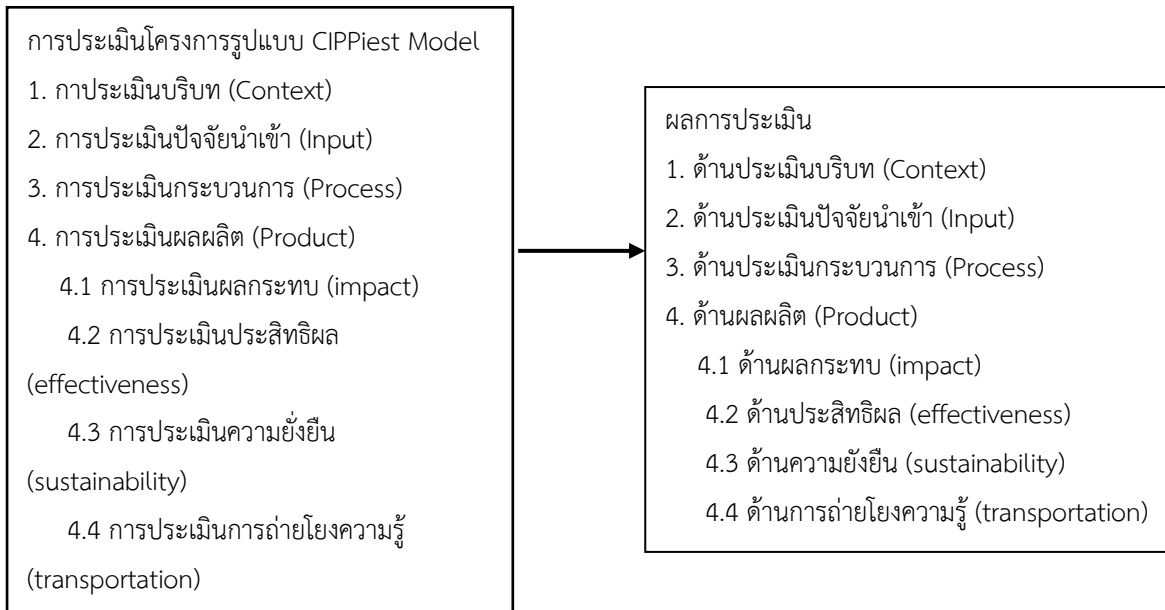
การประเมินโครงการรูปแบบ CIPPiest Model
1. กาประเมินบริบท (Context)
2. การประเมินปัจจัยนำเข้า (Input)
3. การประเมินกระบวนการ (Process)
4. การประเมินผลผลิต (Product)
4.1 การประเมินผลกระทบ (impact)
4.2 การประเมินประสิทธิผล (effectiveness)
4.3 การประเมินความยั่งยืน (sustainability)
4.4 การประเมินการถ่ายโยงความรู้ (transportation)

ผลการประเมิน
1. ด้านประเมินบริบท (Context)
2. ด้านประเมินปัจจัยนำเข้า (Input)
3. ด้านประเมินกระบวนการ (Process)
4. ด้านผลผลิต (Product)
4.1 ด้านผลกระทบ (impact)
4.2 ด้านประสิทธิผล (effectiveness)
4.3 ด้านความยังยืน (sustainability)
4.4 ด้านการถ่ายโยงความรู้ (transportation)